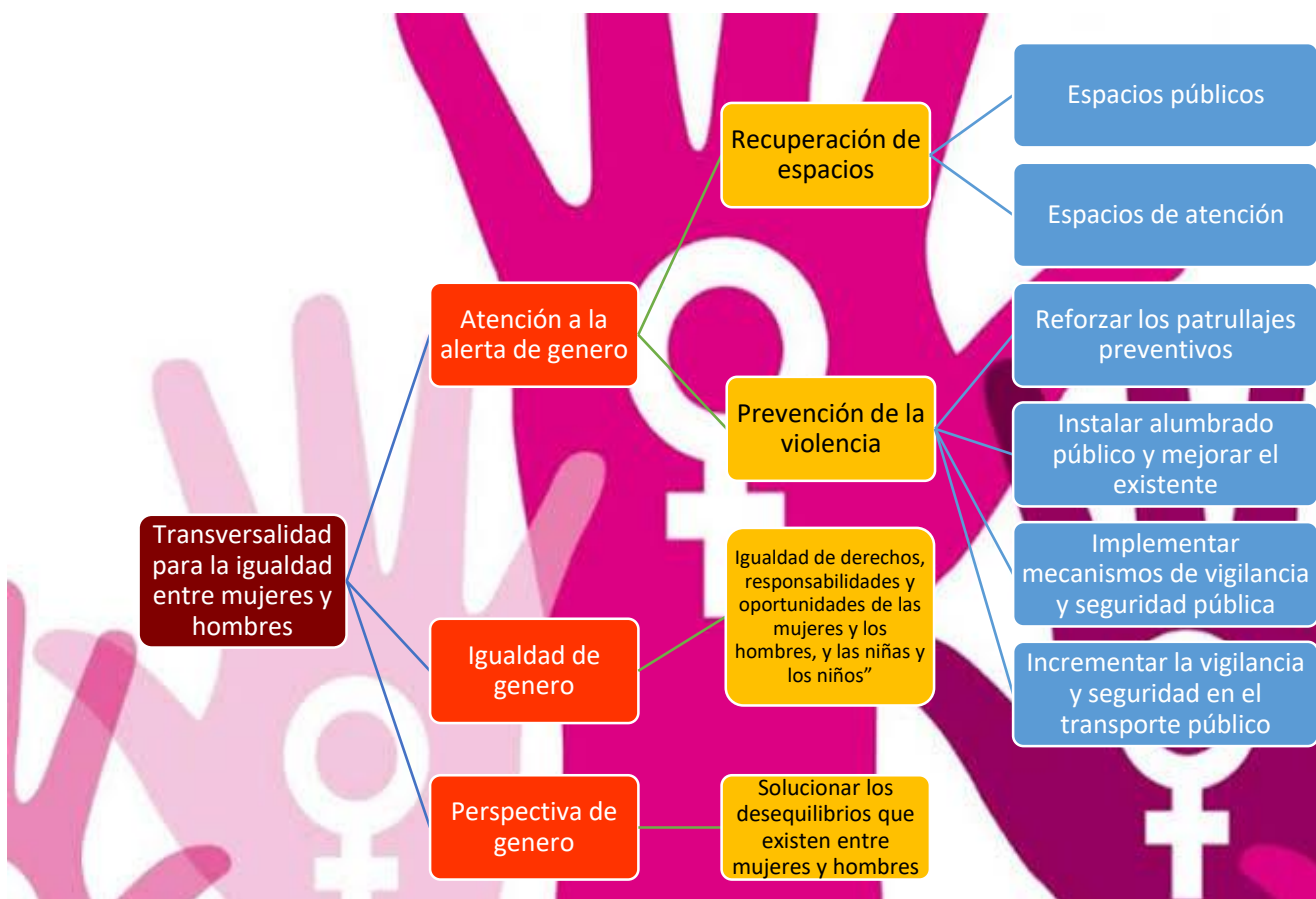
Transversalidad para la igualdad entre mujeres y hombres

Atención a la alerta de genero

Recuperación de espacios

Espacios públicos

Espacios de atención

Prevención de la violencia

Reforzar los patrullajes preventivos

Instalar alumbrado público y mejorar el existente

Implementar mecanismos de vigilancia y seguridad pública

Incrementar la vigilancia y seguridad en el transporte público

Igualdad de genero

Igualdad de derechos, responsabilidades y oportunidades de las mujeres y los hombres, y las niñas y los niños"

Perspectiva de genero

Solucionar los desequilibrios que existen entre mujeres y hombres